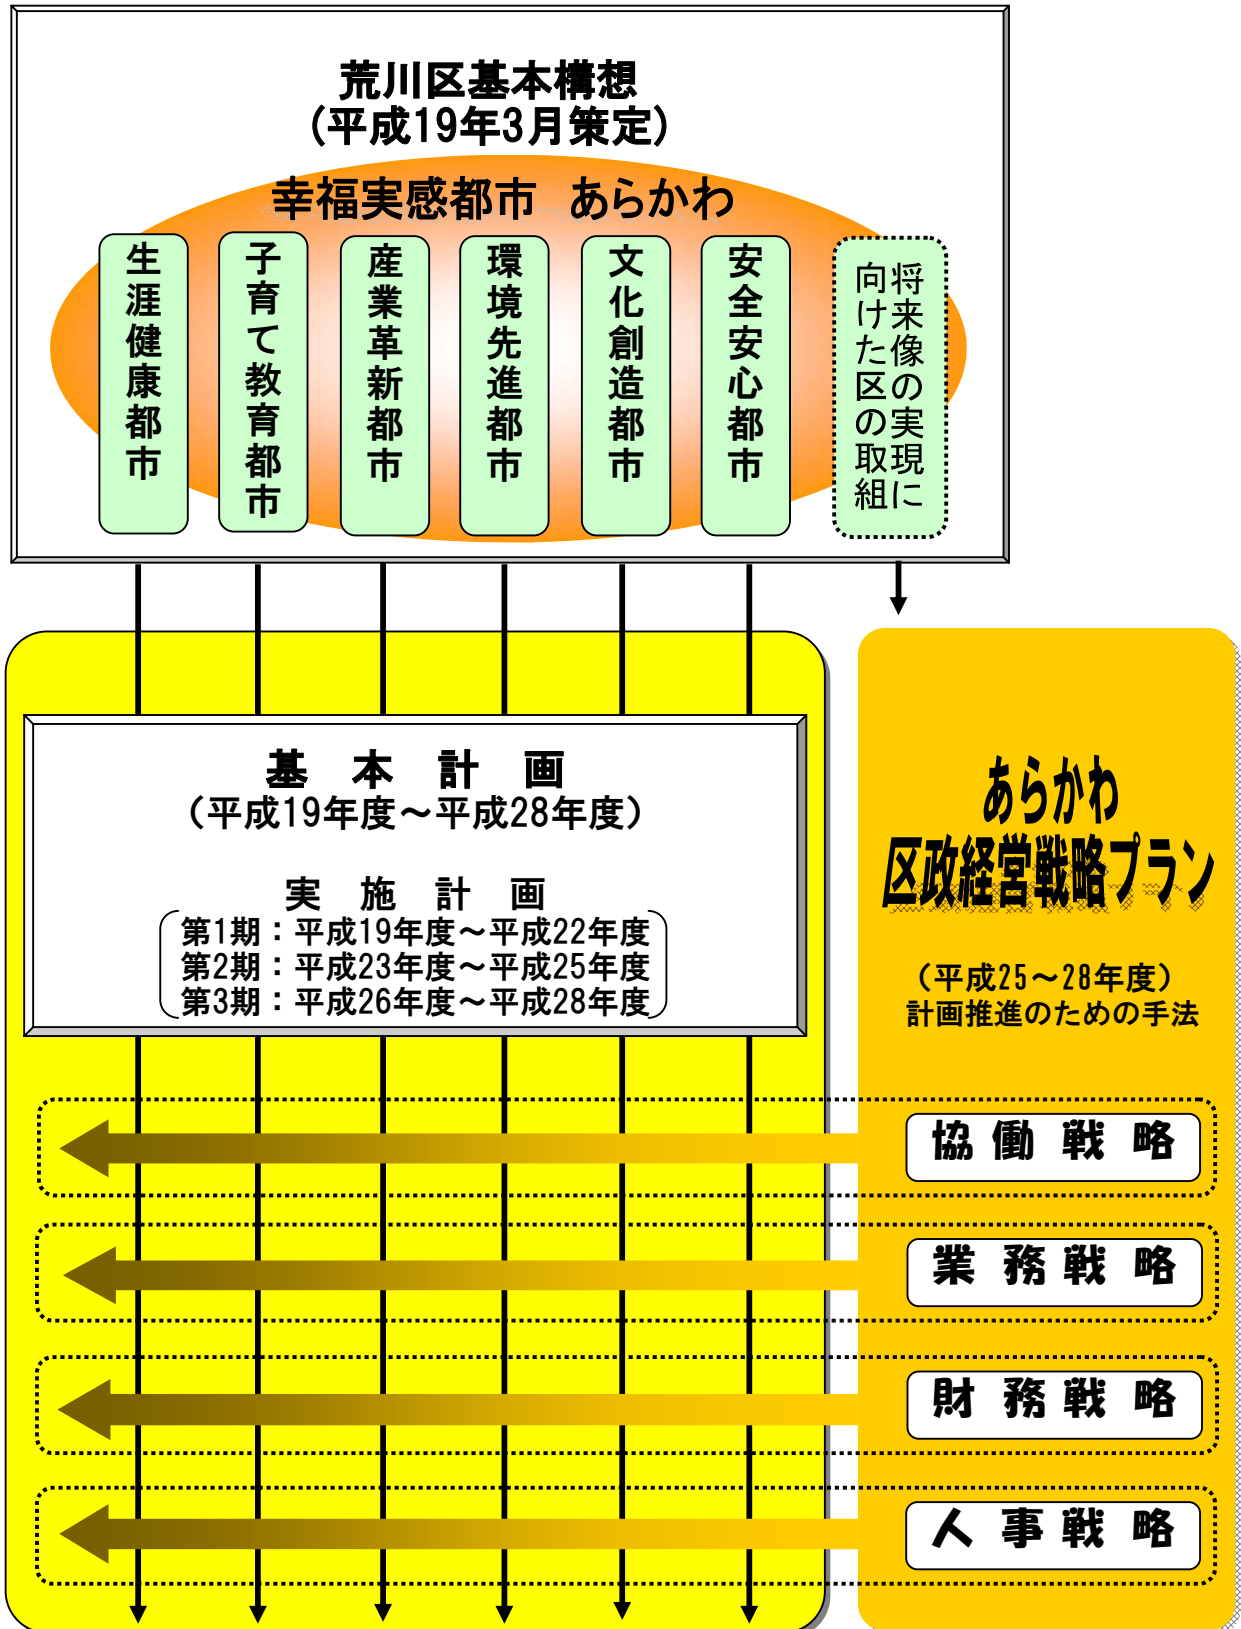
荒川区基本構想
（平成19年3月策定）

幸福実感都市　あらかわ

生涯健康都市

子育て教育都市

産業革新都市

環境先進都市

文化創造都市

安全安心都市

将来像の実現に向けた区の取組

基　本　計　画
（平成19年度～平成28年度）

実　施　計　画
第1期：平成19年度～平成22年度
第2期：平成23年度～平成25年度
第3期：平成26年度～平成28年度

あらかわ
区政経営戦略プラン

（平成25～28年度）
計画推進のための手法

協 働 戦 略

業 務 戦 略

財 務 戦 略

人 事 戦 略